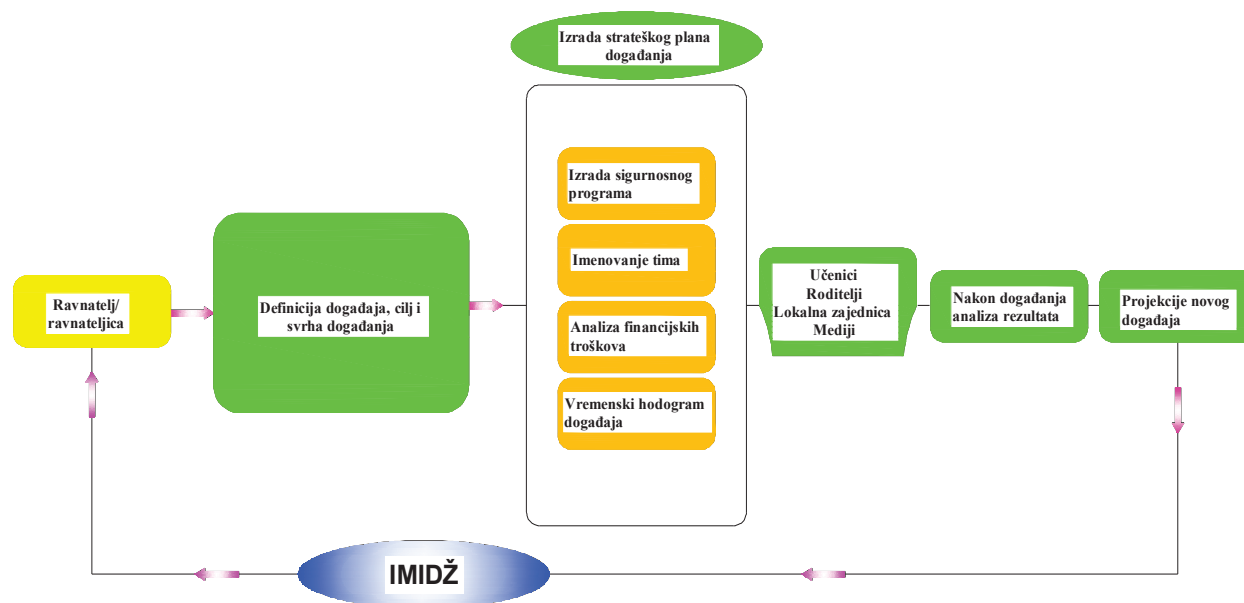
Izrada strateškog plana događanja

Ravnatelj/ ravnateljica

Definicija događaja, cilj i svrha događanja

Izrada sigurnosnog programa

Imenovanje tima

Analiza financijskih troškova

Vremenski hodogram događaja

Učenici
Roditelji
Lokalna zajednica
Mediji

Nakon događanja analiza rezultata

Projekcije novog događaja

IMIDŽ